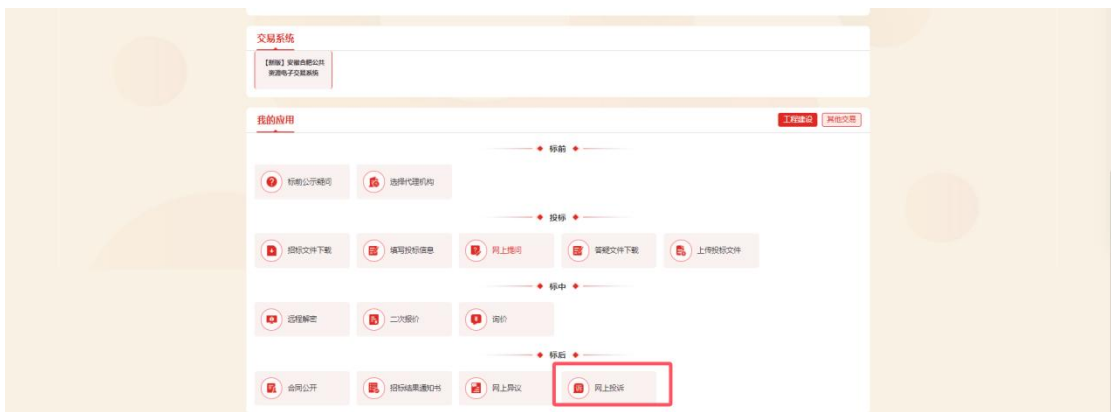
交易系统

【新版】安徽合肥公共资源电子交易系统

我的应用

工程建设 其他交易

标前

标前公示疑问

选择代理机构

投标

招标文件下载

填写投标信息

网上提问

答疑文件下载

上传投标文件

标中

远程解密

二次报价

询价

标后

合同公开

招标结果通知书

网上异议

网上投诉